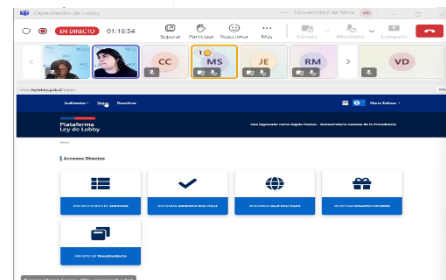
Capacitación de Lobby

EN DIRECTO 01:10:54

Separar Participar Reaccionar Más Cámara Micrófono Compartir

Universidad de Bí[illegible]

CC MS JE RM VD

Plataforma Ley de Lobby

Accesos Directos

SOLICITUDES DE TRANSPARENCIA